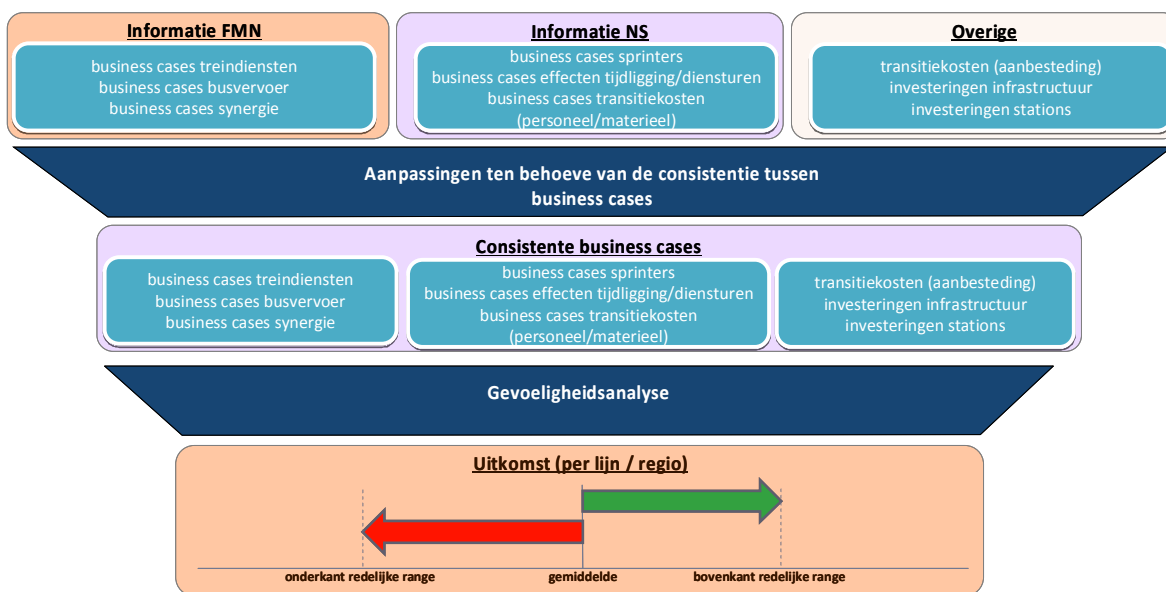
Informatie FMN

business cases treindiensten
business cases busvervoer
business cases synergie

Informatie NS

business cases sprinters
business cases effecten tijdligging/diensturen
business cases transitiekosten (personeel/materieel)

Overige

transitiekosten (aanbesteding)
investeringen infrastructuur
investeringen stations

Aanpassingen ten behoeve van de consistentie tussen business cases

Consistente business cases

business cases treindiensten
business cases busvervoer
business cases synergie

business cases sprinters
business cases effecten tijdligging/diensturen
business cases transitiekosten (personeel/materieel)

transitiekosten (aanbesteding)
investeringen infrastructuur
investeringen stations

Gevoeligheidsanalyse

Uitkomst (per lijn / regio)

onderkant redelijke range
gemiddelde
bovenkant redelijke range